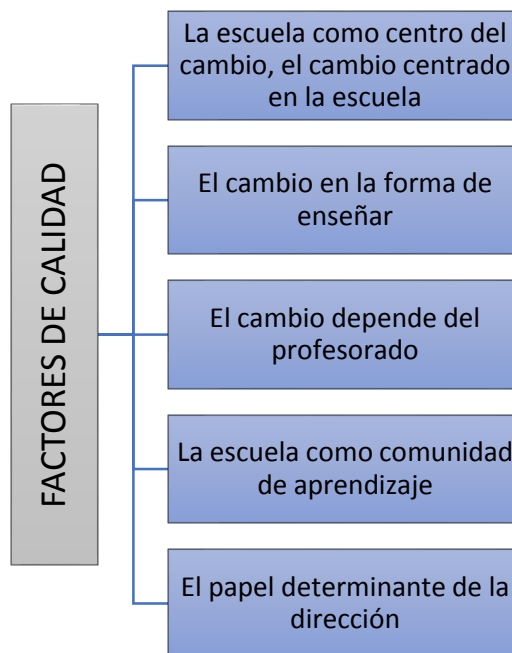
FACTORES DE CALIDAD

La escuela como centro del cambio, el cambio centrado en la escuela

El cambio en la forma de enseñar

El cambio depende del profesorado

La escuela como comunidad de aprendizaje

El papel determinante de la dirección